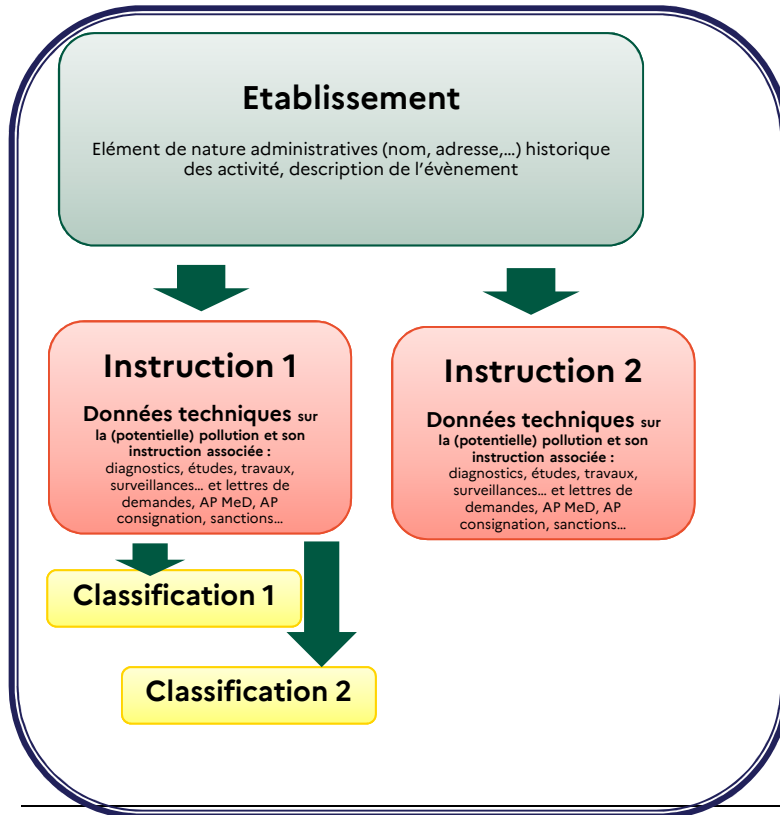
Etablissement

Elément de nature administratives (nom, adresse,…) historique des activité, description de l'évènement

Instruction 1

Données techniques sur la (potentielle) pollution et son instruction associée : diagnostics, études, travaux, surveillances… et lettres de demandes, AP MeD, AP consignation, sanctions…

Instruction 2

Données techniques sur la (potentielle) pollution et son instruction associée : diagnostics, études, travaux, surveillances… et lettres de demandes, AP MeD, AP consignation, sanctions…

Classification 1

Classification 2